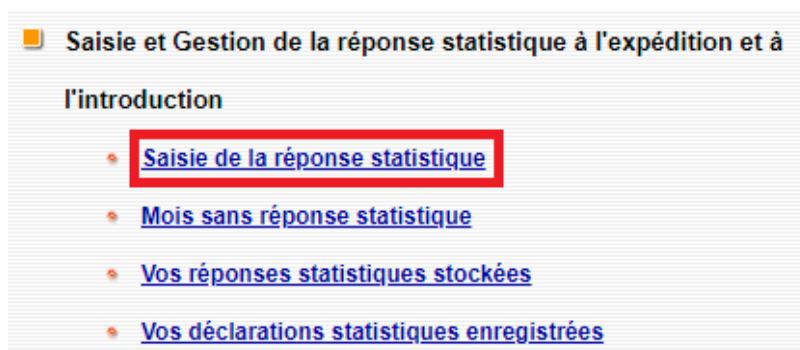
Saisie et Gestion de la réponse statistique à l'expédition et à l'introduction

Saisie de la réponse statistique

Mois sans réponse statistique

Vos réponses statistiques stockées

Vos déclarations statistiques enregistrées